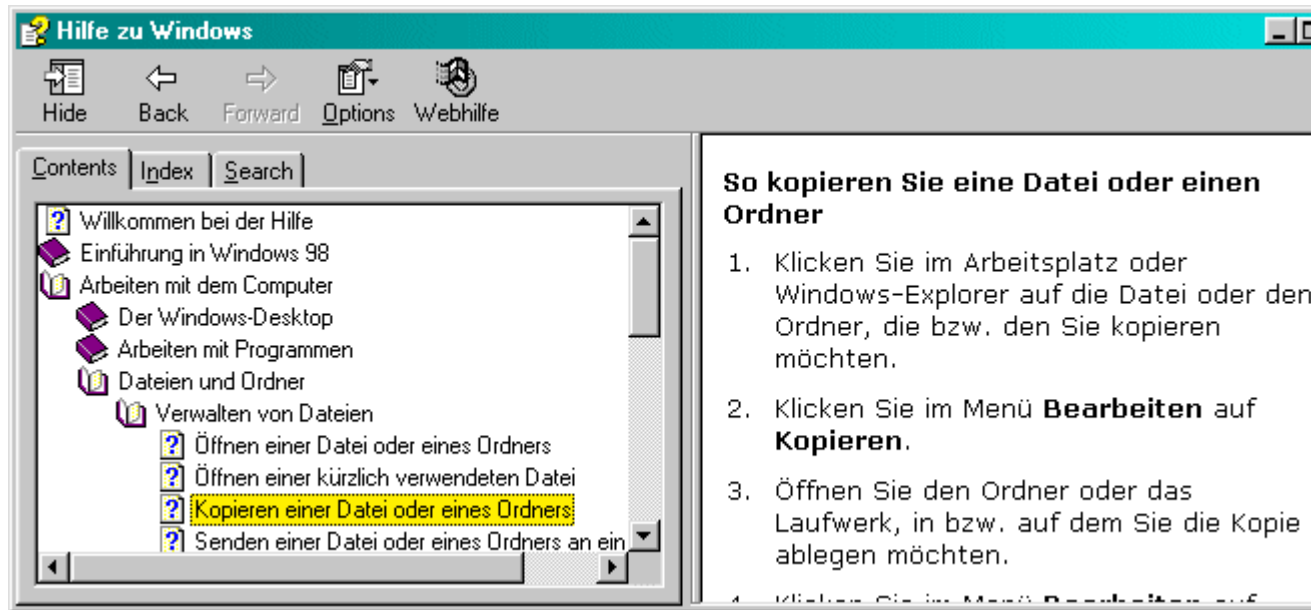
Hilfe zu Windows

Hide
Back
Forward
Options
Webhilfe

Contents
Index
Search

Willkommen bei der Hilfe
Einführung in Windows 98
Arbeiten mit dem Computer
Der Windows-Desktop
Arbeiten mit Programmen
Dateien und Ordner
Verwalten von Dateien
Öffnen einer Datei oder eines Ordners
Öffnen einer kürzlich verwendeten Datei
Kopieren einer Datei oder eines Ordners
Senden einer Datei oder eines Ordners an ein

So kopieren Sie eine Datei oder einen Ordner

1. Klicken Sie im Arbeitsplatz oder Windows-Explorer auf die Datei oder den Ordner, die bzw. den Sie kopieren möchten.

2. Klicken Sie im Menü **Bearbeiten** auf **Kopieren**.

3. Öffnen Sie den Ordner oder das Laufwerk, in bzw. auf dem Sie die Kopie ablegen möchten.

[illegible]